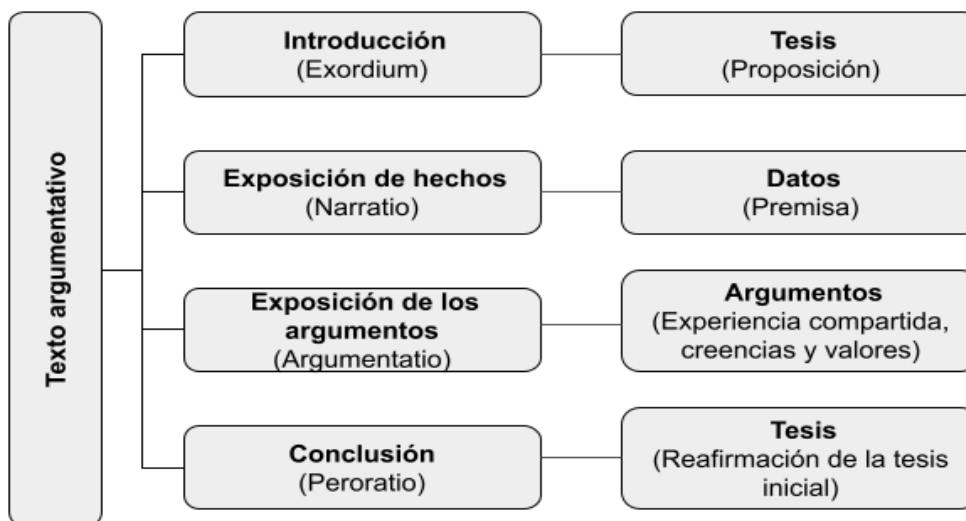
Texto argumentativo

Introducción
(Exordium)

Tesis
(Proposición)

Exposición de hechos
(Narratio)

Datos
(Premisa)

Exposición de los argumentos
(Argumentatio)

Argumentos
(Experiencia compartida, creencias y valores)

Conclusión
(Peroratio)

Tesis
(Reafirmación de la tesis inicial)